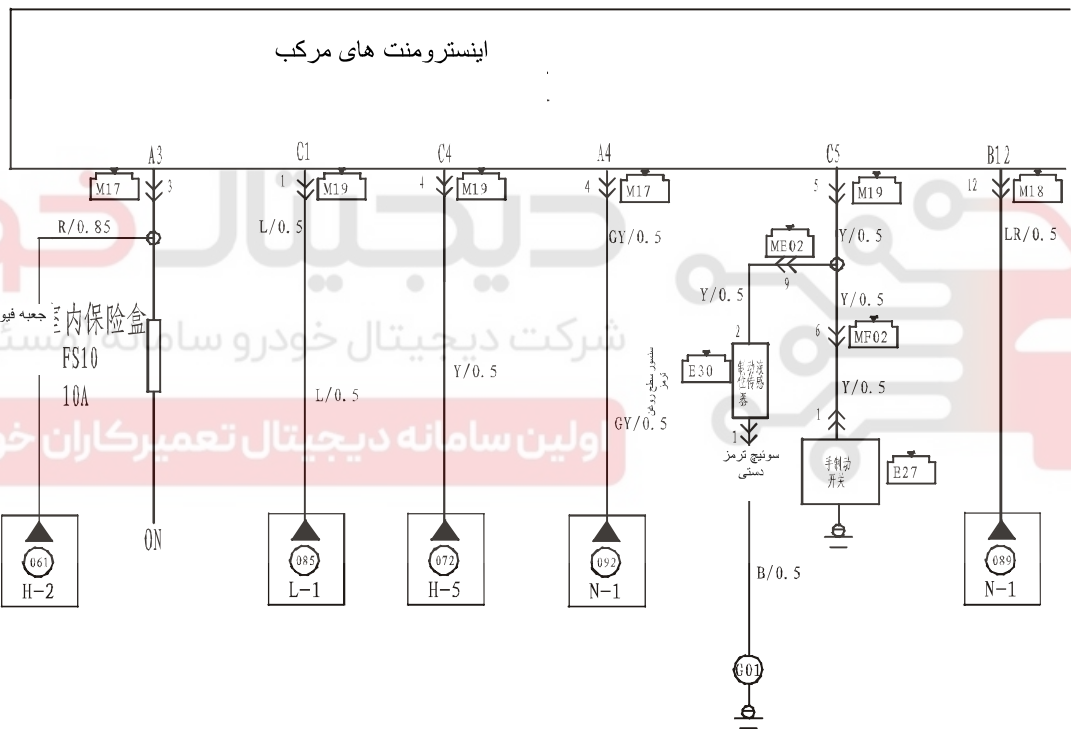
اینسترومنت های مرکب

A3
M17
3
R/0.85
جعبه فیو
室内保险盒
FS10
10A
ON
061
H-2

C1
1
M19
L/0.5
L/0.5
085
L-1

C4
4
M19
Y/0.5
072
H-5

A4
4
M17
GY/0.5
GY/0.5
092
N-1

C5
5
M19
Y/0.5
ME02
9
Y/0.5
Y/0.5
6
MF02
Y/0.5
2
E30
制动液位传感器
سنسور سطح روغن ترمز
1
سوئیچ ترمز دستی
B/0.5
G01
1
手制动开关
E27

B12
12
M18
LR/0.5
089
N-1

شرکت دیجیتال خودرو سامانه
اولین سامانه دیجیتال تعمیرکاران خودرو